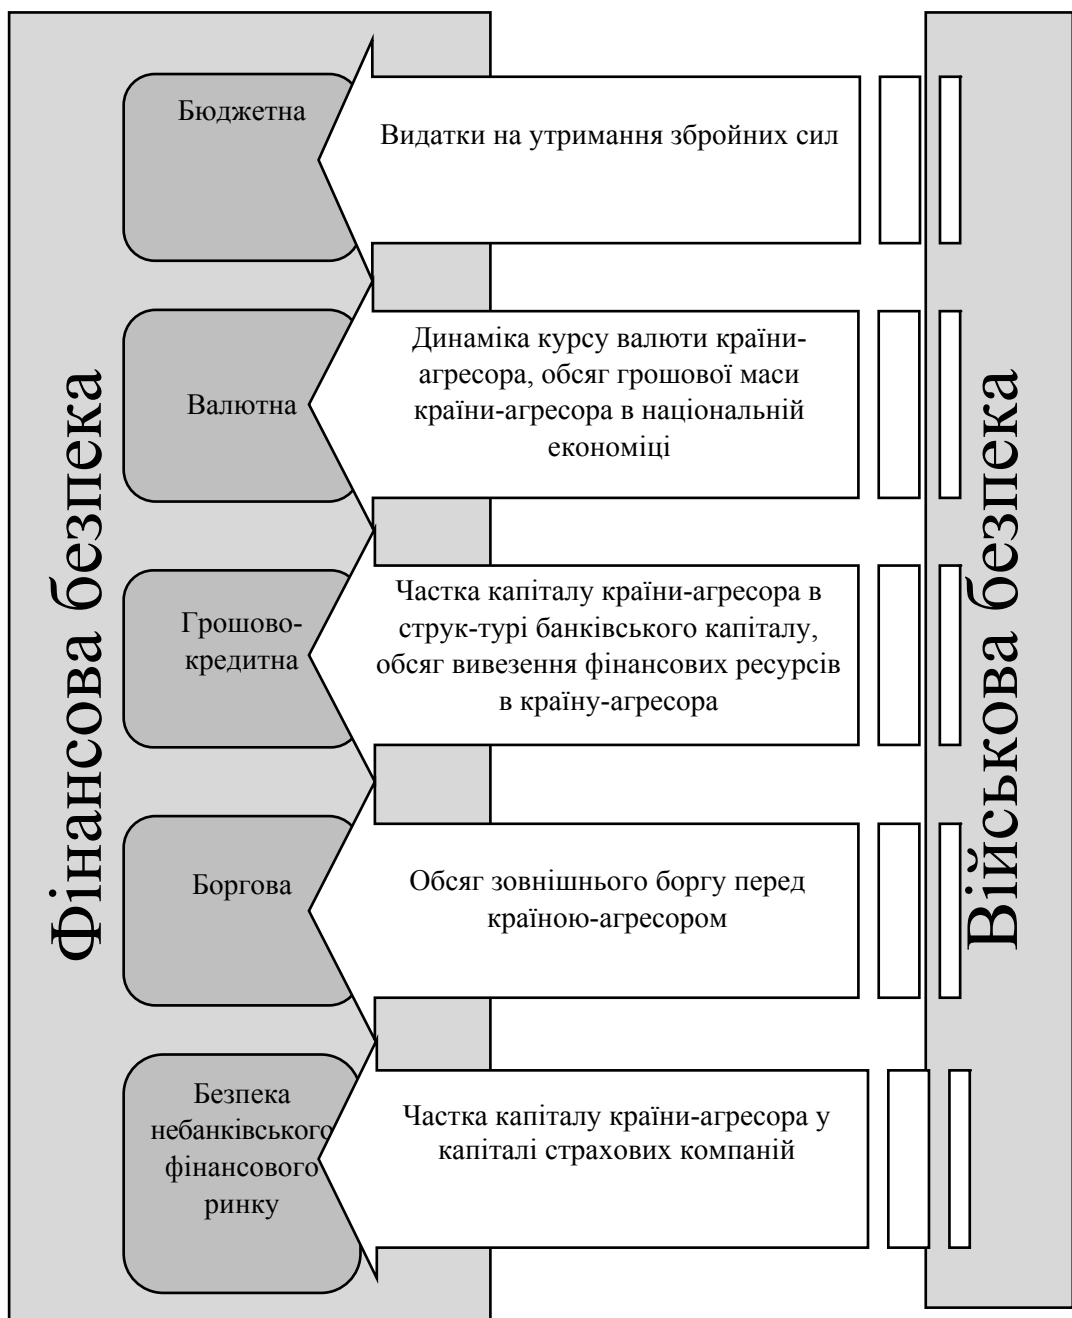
Фінансова безпека

Бюджетна

Видатки на утримання збройних сил

Валютна

Динаміка курсу валюти країни-агресора, обсяг грошової маси країни-агресора в національній економіці

Грошово-кредитна

Частка капіталу країни-агресора в струк-турі банківського капіталу, обсяг вивезення фінансових ресурсів в країну-агресора

Боргова

Обсяг зовнішнього боргу перед країною-агресором

Безпека небанківського фінансового ринку

Частка капіталу країни-агресора у капіталі страхових компаній

Військова безпека